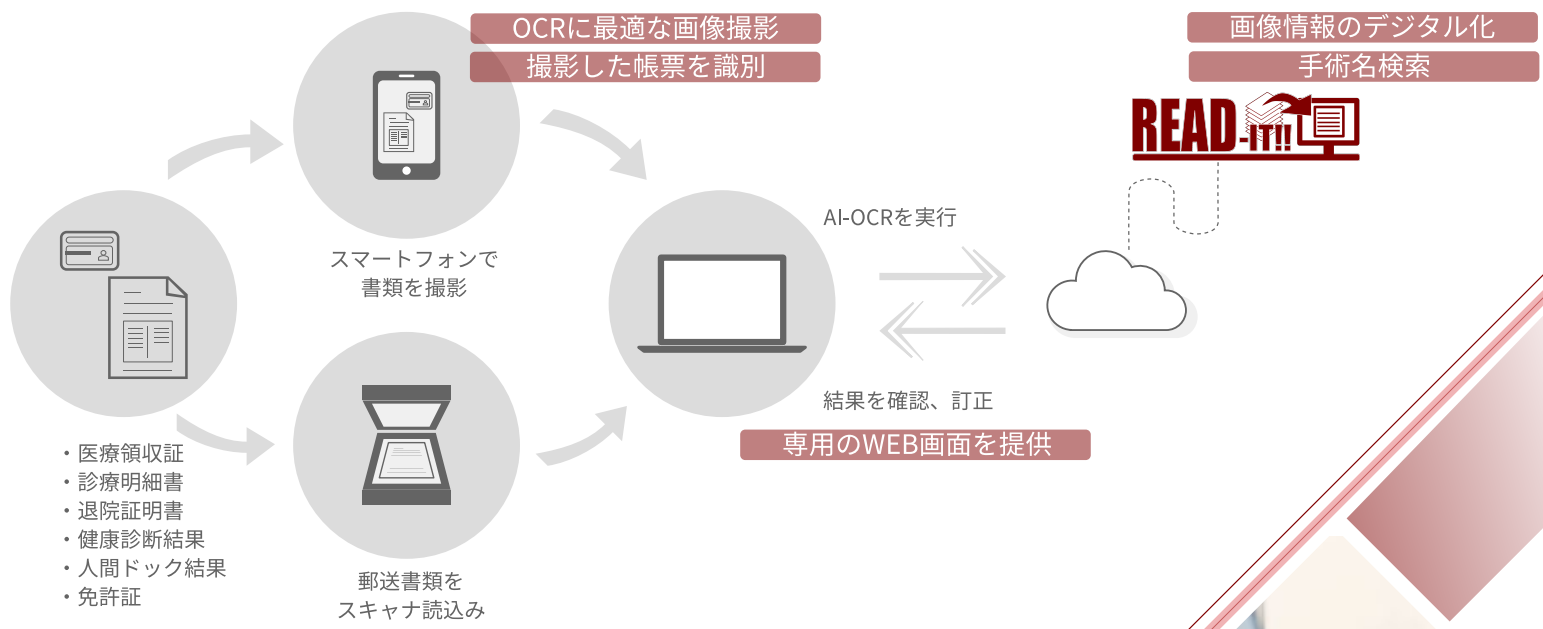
OCRに最適な画像撮影
撮影した帳票を識別

画像情報のデジタル化
手術名検索

READ-IT!!

AI-OCRを実行

スマートフォンで
書類を撮影

・医療領収証
・診療明細書
・退院証明書
・健康診断結果
・人間ドック結果
・免許証

郵送書類を
スキャナ読込み

結果を確認、訂正

専用のWEB画面を提供